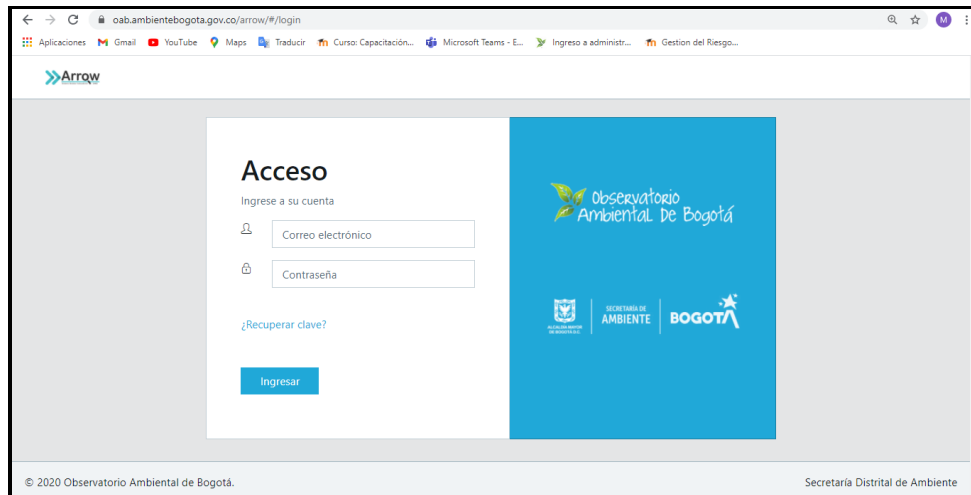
oab.ambientebogota.gov.co/arrow/#/login

M

Aplicaciones Gmail YouTube Maps Traducir Curso: Capacitación... Microsoft Teams - E... Ingreso a administr... Gestion del Riesgo...

Arrow

Acceso

Ingrese a su cuenta

Correo electrónico

Contraseña

¿Recuperar clave?

Ingresar

Observatorio Ambiental De Bogotá

ALCALDÍA MAYOR DE BOGOTÁ D.C.

SECRETARÍA DE AMBIENTE

BOGOTÁ

© 2020 Observatorio Ambiental de Bogotá.

Secretaría Distrital de Ambiente